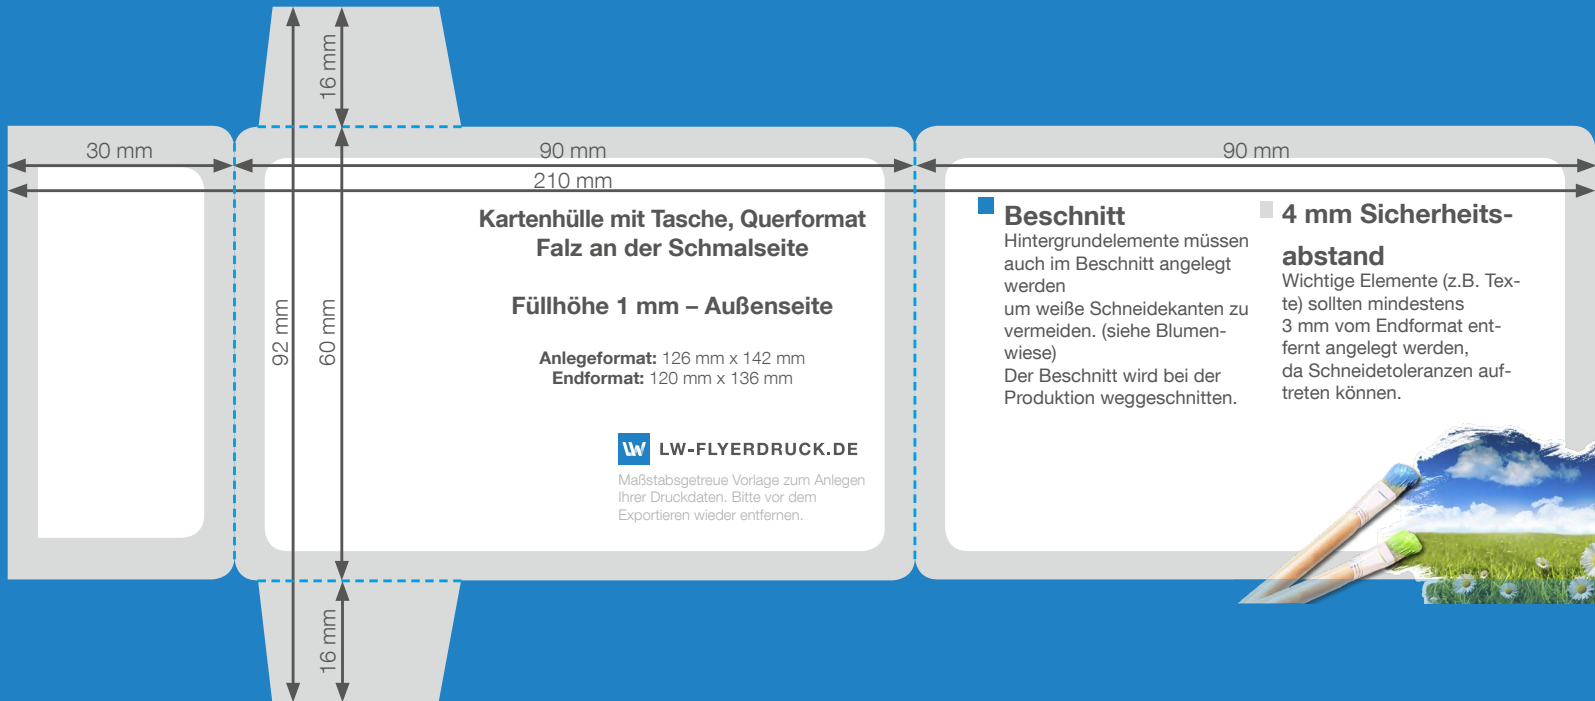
16 mm

30 mm

90 mm

90 mm

210 mm

92 mm

60 mm

Kartenhülle mit Tasche, Querformat
Falz an der Schmalseite

Füllhöhe 1 mm – Außenseite

**Anlegeformat:** 126 mm x 142 mm
**Endformat:** 120 mm x 136 mm

LW-FLYERDRUCK.DE

Maßstabsgetreue Vorlage zum Anlegen Ihrer Druckdaten. Bitte vor dem Exportieren wieder entfernen.

Beschnitt

Hintergrundelemente müssen auch im Beschnitt angelegt werden
um weiße Schneidekanten zu vermeiden. (siehe Blumenwiese)
Der Beschnitt wird bei der Produktion weggeschnitten.

4 mm Sicherheitsabstand

Wichtige Elemente (z.B. Texte) sollten mindestens
3 mm vom Endformat entfernt angelegt werden,
da Schneidetoleranzen auftreten können.

16 mm